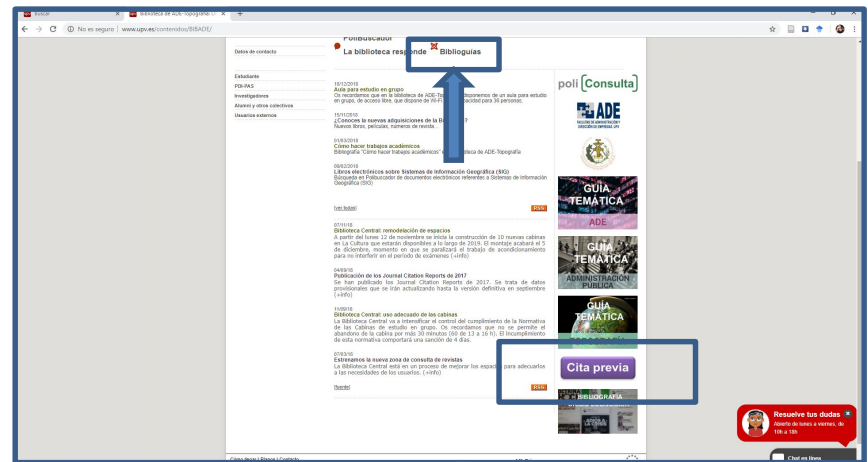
Inicio × | Biblioteca de ADE-Topografía × | +

No es seguro | www.upv.es/contenidos/BISADE/

Polibuscador
La biblioteca responde Biblioguías

Datos de contacto

Estudiante
PDI-PAS
Investigadores
Alumni y otros colectivos
Usuarios externos

18/12/2018
Aula para estudio en grupo
Os recordamos que en la biblioteca de ADE-T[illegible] disponemos de un aula para estudio en grupo, de acceso libre, que dispone de Wi-Fi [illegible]pacidad para 36 personas.

15/11/2018
¿Conoces la nuevas adquisiciones de la B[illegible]?
Nuevos libros, películas, números de revista...

01/03/2018
Cómo hacer trabajos académicos
Bibliografía "Cómo hacer trabajos académicos" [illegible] de ADE-Topografía

08/02/2018
Libros electrónicos sobre Sistemas de Información Geográfica (SIG)
Búsqueda en Polibuscador de documentos electrónicos referentes a Sistemas de Información Geográfica (SIG)

[ver todas] RSS

07/11/18
Biblioteca Central: remodelación de espacios
A partir del lunes 12 de noviembre se inicia la construcción de 10 nuevas cabinas en La Cultura que estarán disponibles a lo largo de 2019. El montaje acabará el 5 de diciembre, momento en que se paralizará el trabajo de acondicionamiento para no interferir en el período de exámenes (+info)

04/09/18
Publicación de los Journal Citation Reports de 2017
Se han publicado los Journal Citation Reports de 2017. Se trata de datos provisionales que se irán actualizando hasta la versión definitiva en septiembre (+info)

11/09/18
Biblioteca Central: uso adecuado de las cabinas
La Biblioteca Central va a intensificar el control del cumplimiento de la Normativa de las Cabinas de estudio en grupo. Os recordamos que no se permite el abandono de la cabina por más 30 minutos (60 de 13 a 16 h). El incumplimiento de esta normativa comportará una sanción de 4 días.

07/03/18
Estrenamos la nueva zona de consulta de revistas
La Biblioteca Central está en un proceso de mejorar los espacios para adecuarlos a las necesidades de los usuarios. (+info)

[fuente] RSS

poli[Consulta]

ADE
FACULTAD DE ADMINISTRACIÓN Y DIRECCIÓN DE EMPRESAS UPV

GUÍA TEMÁTICA
ADE

GUÍA TEMÁTICA
ADMINISTRACIÓN PÚBLICA

GUÍA TEMÁTICA
TOPOGRAFÍA

Cita previa

BIBLIOGRAFÍA

Resuelve tus dudas
Abierto de lunes a viernes, de 10h a 18h

Chat en línea

Cómo llegar | Planos | Contacto